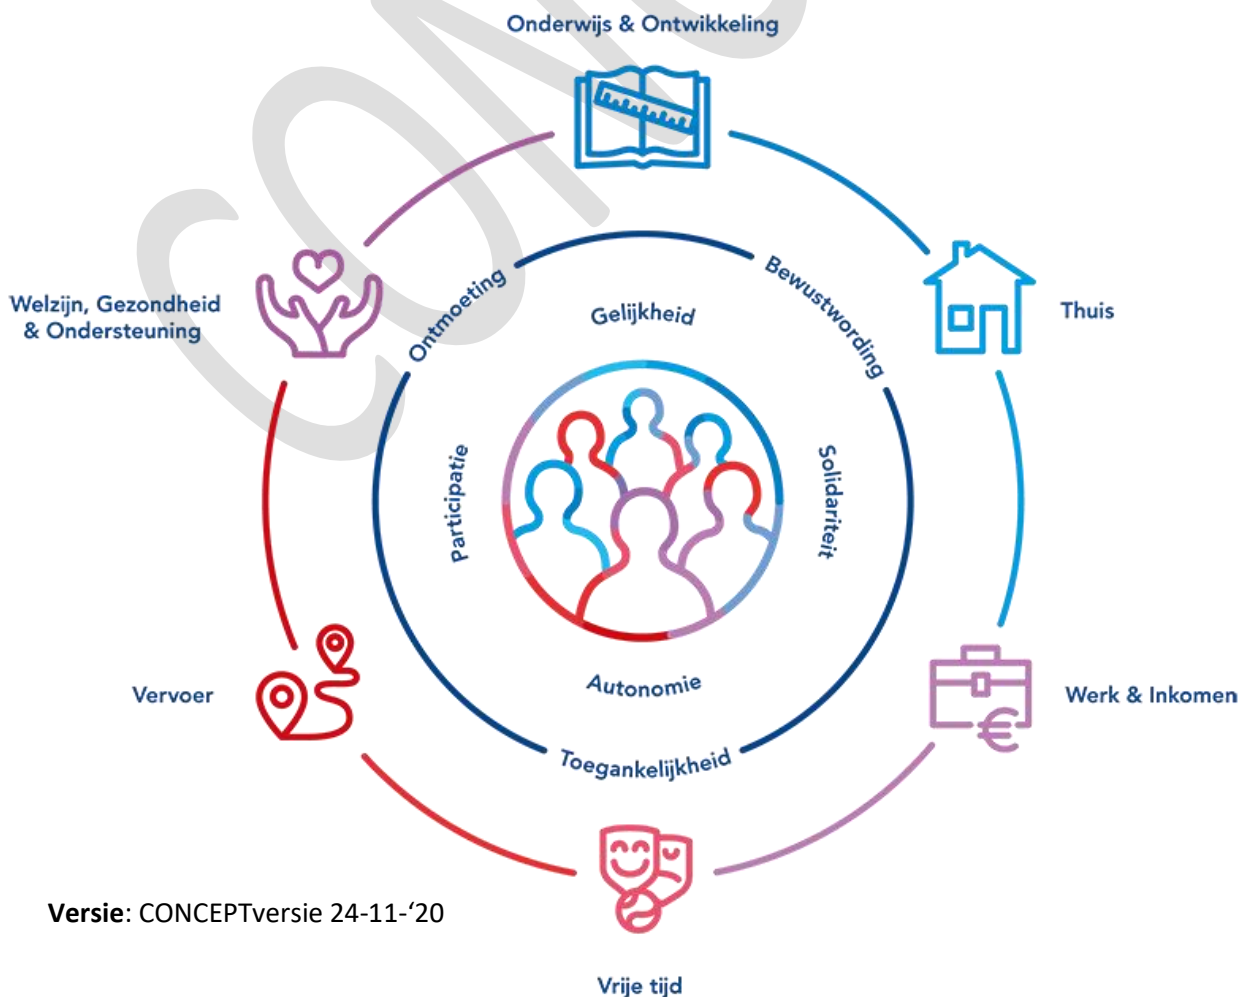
Onderwijs & Ontwikkeling

Welzijn, Gezondheid & Ondersteuning

Thuis

Ontmoeting

Bewustwording

Gelijkheid

Participatie

Solidariteit

Autonomie

Toegankelijkheid

Vervoer

Werk & Inkomen

Versie: CONCEPTversie 24-11-‘20

Vrije tijd